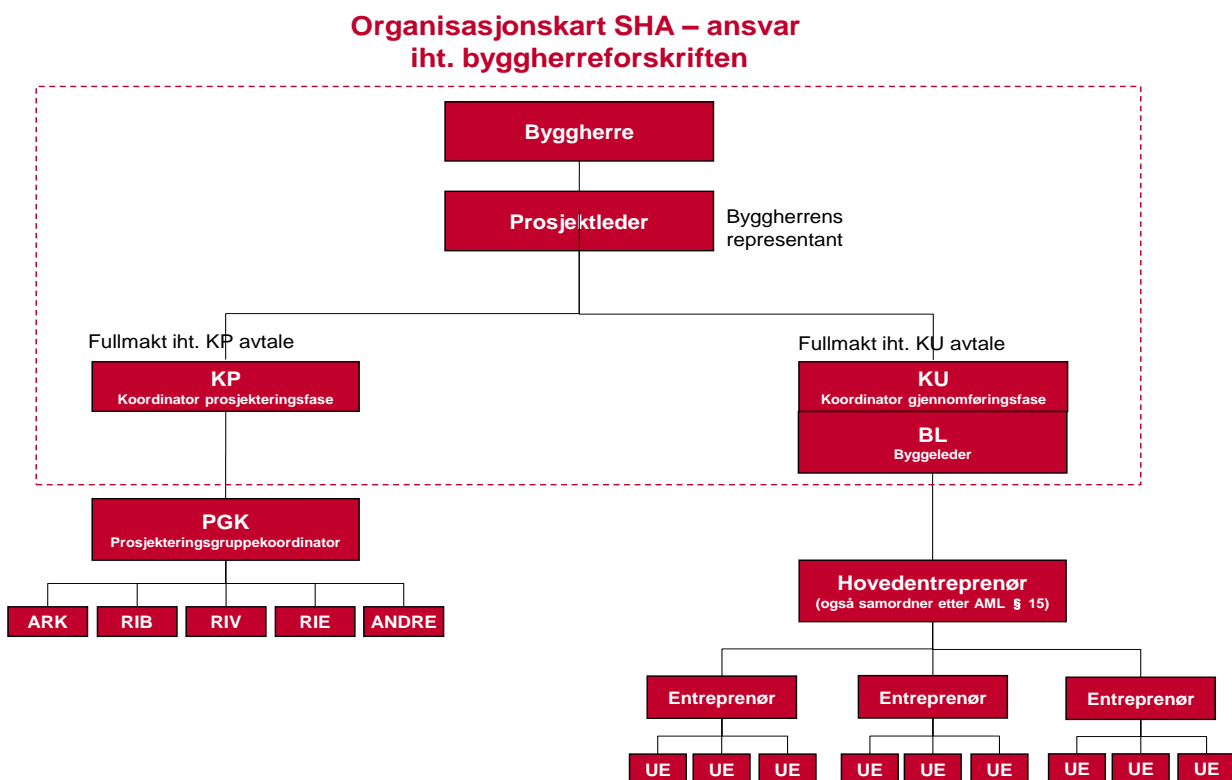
Organisasjonskart SHA – ansvar iht. byggherreforskriften

Byggherre

Prosjektleder

Byggherrens representant

Fullmakt iht. KP avtale

Fullmakt iht. KU avtale

KP
Koordinator prosjekteringsfase

KU
Koordinator gjennomføringsfase

BL
Byggeleder

PGK
Prosjekteringsgruppekoordinator

ARK

RIB

RIV

RIE

ANDRE

Hovedentreprenør
(også samordner etter AML § 15)

Entreprenør

Entreprenør

Entreprenør

UE

UE

UE

UE

UE

UE

UE

UE

UE